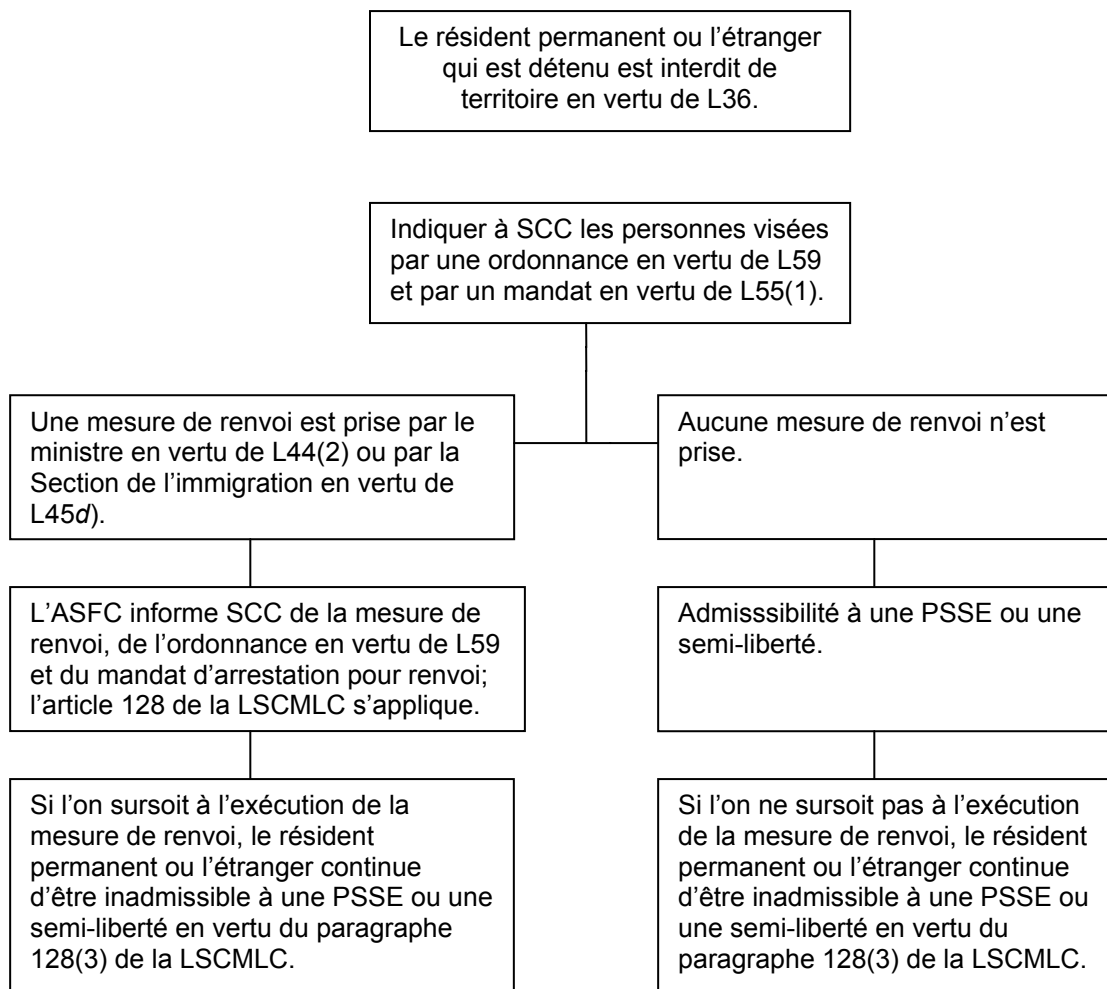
Le résident permanent ou l'étranger qui est détenu est interdit de territoire en vertu de L36.

Indiquer à SCC les personnes visées par une ordonnance en vertu de L59 et par un mandat en vertu de L55(1).

Une mesure de renvoi est prise par le ministre en vertu de L44(2) ou par la Section de l'immigration en vertu de L45*d*).

L'ASFC informe SCC de la mesure de renvoi, de l'ordonnance en vertu de L59 et du mandat d'arrestation pour renvoi; l'article 128 de la LSCMLC s'applique.

Si l'on sursoit à l'exécution de la mesure de renvoi, le résident permanent ou l'étranger continue d'être inadmissible à une PSSE ou une semi-liberté en vertu du paragraphe 128(3) de la LSCMLC.

Aucune mesure de renvoi n'est prise.

Admisssibilité à une PSSE ou une semi-liberté.

Si l'on ne sursoit pas à l'exécution de la mesure de renvoi, le résident permanent ou l'étranger continue d'être inadmissible à une PSSE ou une semi-liberté en vertu du paragraphe 128(3) de la LSCMLC.